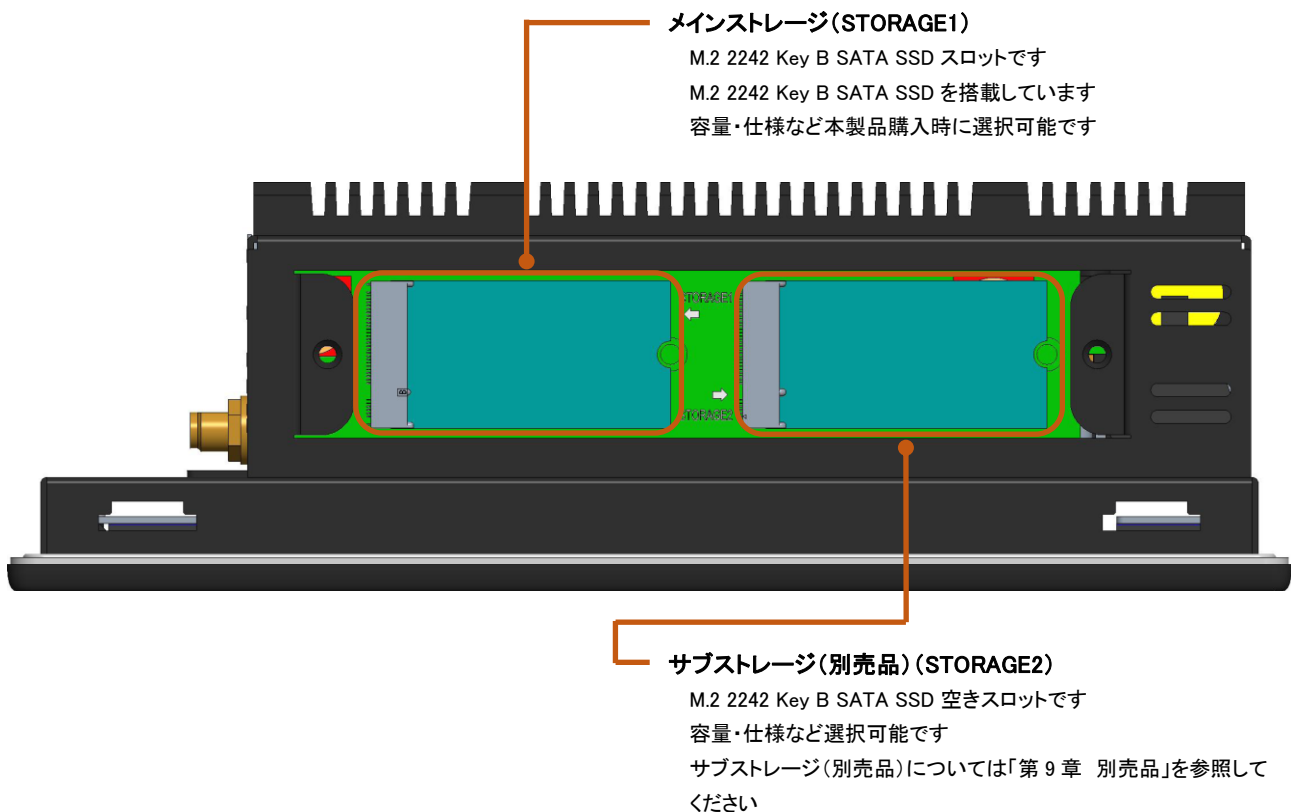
メインストレージ(STORAGE1)

M.2 2242 Key B SATA SSD スロットです

M.2 2242 Key B SATA SSD を搭載しています

容量・仕様など本製品購入時に選択可能です

STORAGE1

STORAGE2

サブストレージ(別売品)(STORAGE2)

M.2 2242 Key B SATA SSD 空きスロットです

容量・仕様など選択可能です

サブストレージ(別売品)については「第 9 章 別売品」を参照してください